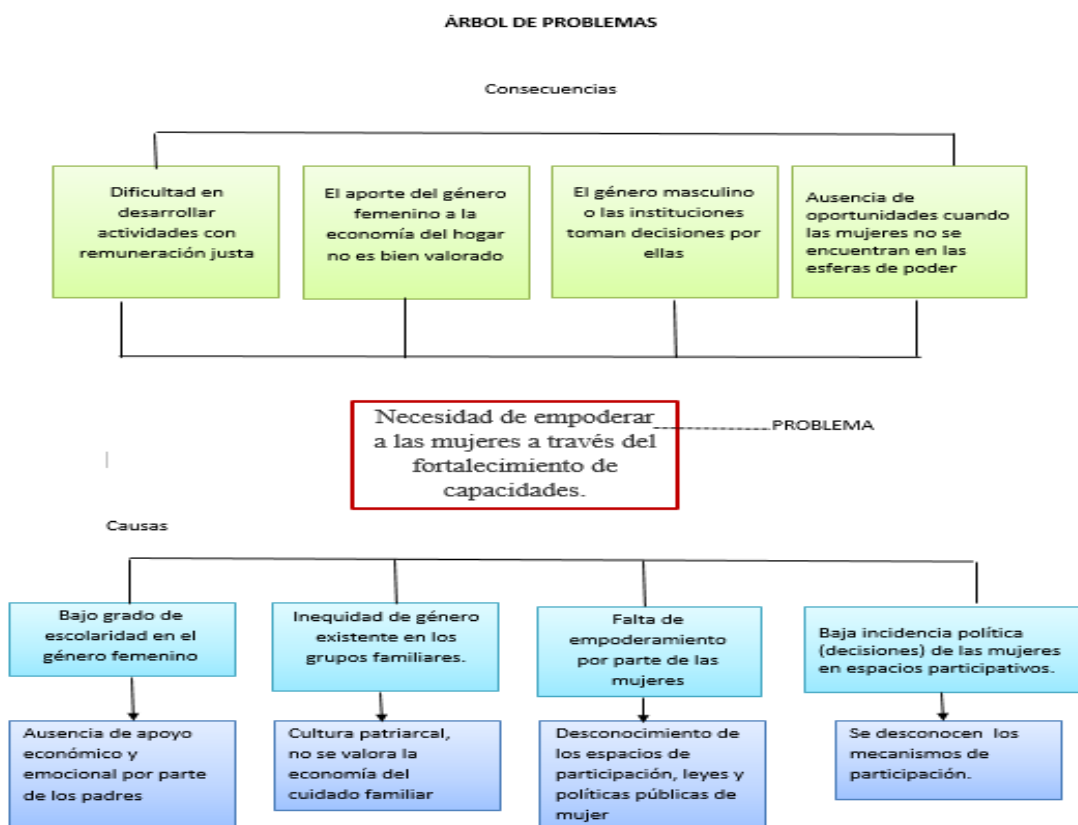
ÀRBOL DE PROBLEMAS

Consecuencias

Dificultad en desarrollar actividades con remuneración justa

El aporte del género femenino a la economía del hogar no es bien valorado

El género masculino o las instituciones toman decisiones por ellas

Ausencia de oportunidades cuando las mujeres no se encuentran en las esferas de poder

Necesidad de empoderar a las mujeres a través del fortalecimiento de capacidades.

PROBLEMA

Causas

Bajo grado de escolaridad en el género femenino

Inequidad de género existente en los grupos familiares.

Falta de empoderamiento por parte de las mujeres

Baja incidencia política (decisiones) de las mujeres en espacios participativos.

Ausencia de apoyo económico y emocional por parte de los padres

Cultura patriarcal, no se valora la economía del cuidado familiar

Desconocimiento de los espacios de participación, leyes y políticas públicas de mujer

Se desconocen los mecanismos de participación.